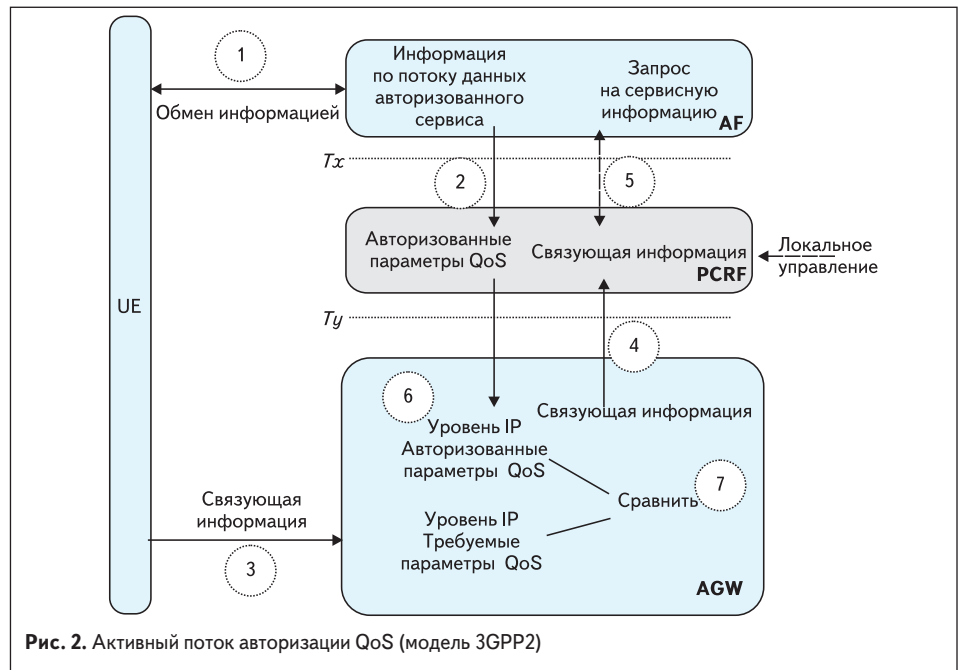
1

Обмен информацией

Информация по потоку данных авторизованного сервиса

Запрос на сервисную информацию

AF

$Tx$

2

5

Авторизованные параметры QoS

Связующая информация

PCRF

Локальное управление

UE

$Ty$

4

6

Уровень IP Авторизованные параметры QoS

Связующая информация

Связующая информация

3

Сравнить

7

Уровень IP Требуемые параметры QoS

AGW

**Рис. 2.** Активный поток авторизации QoS (модель 3GPP2)